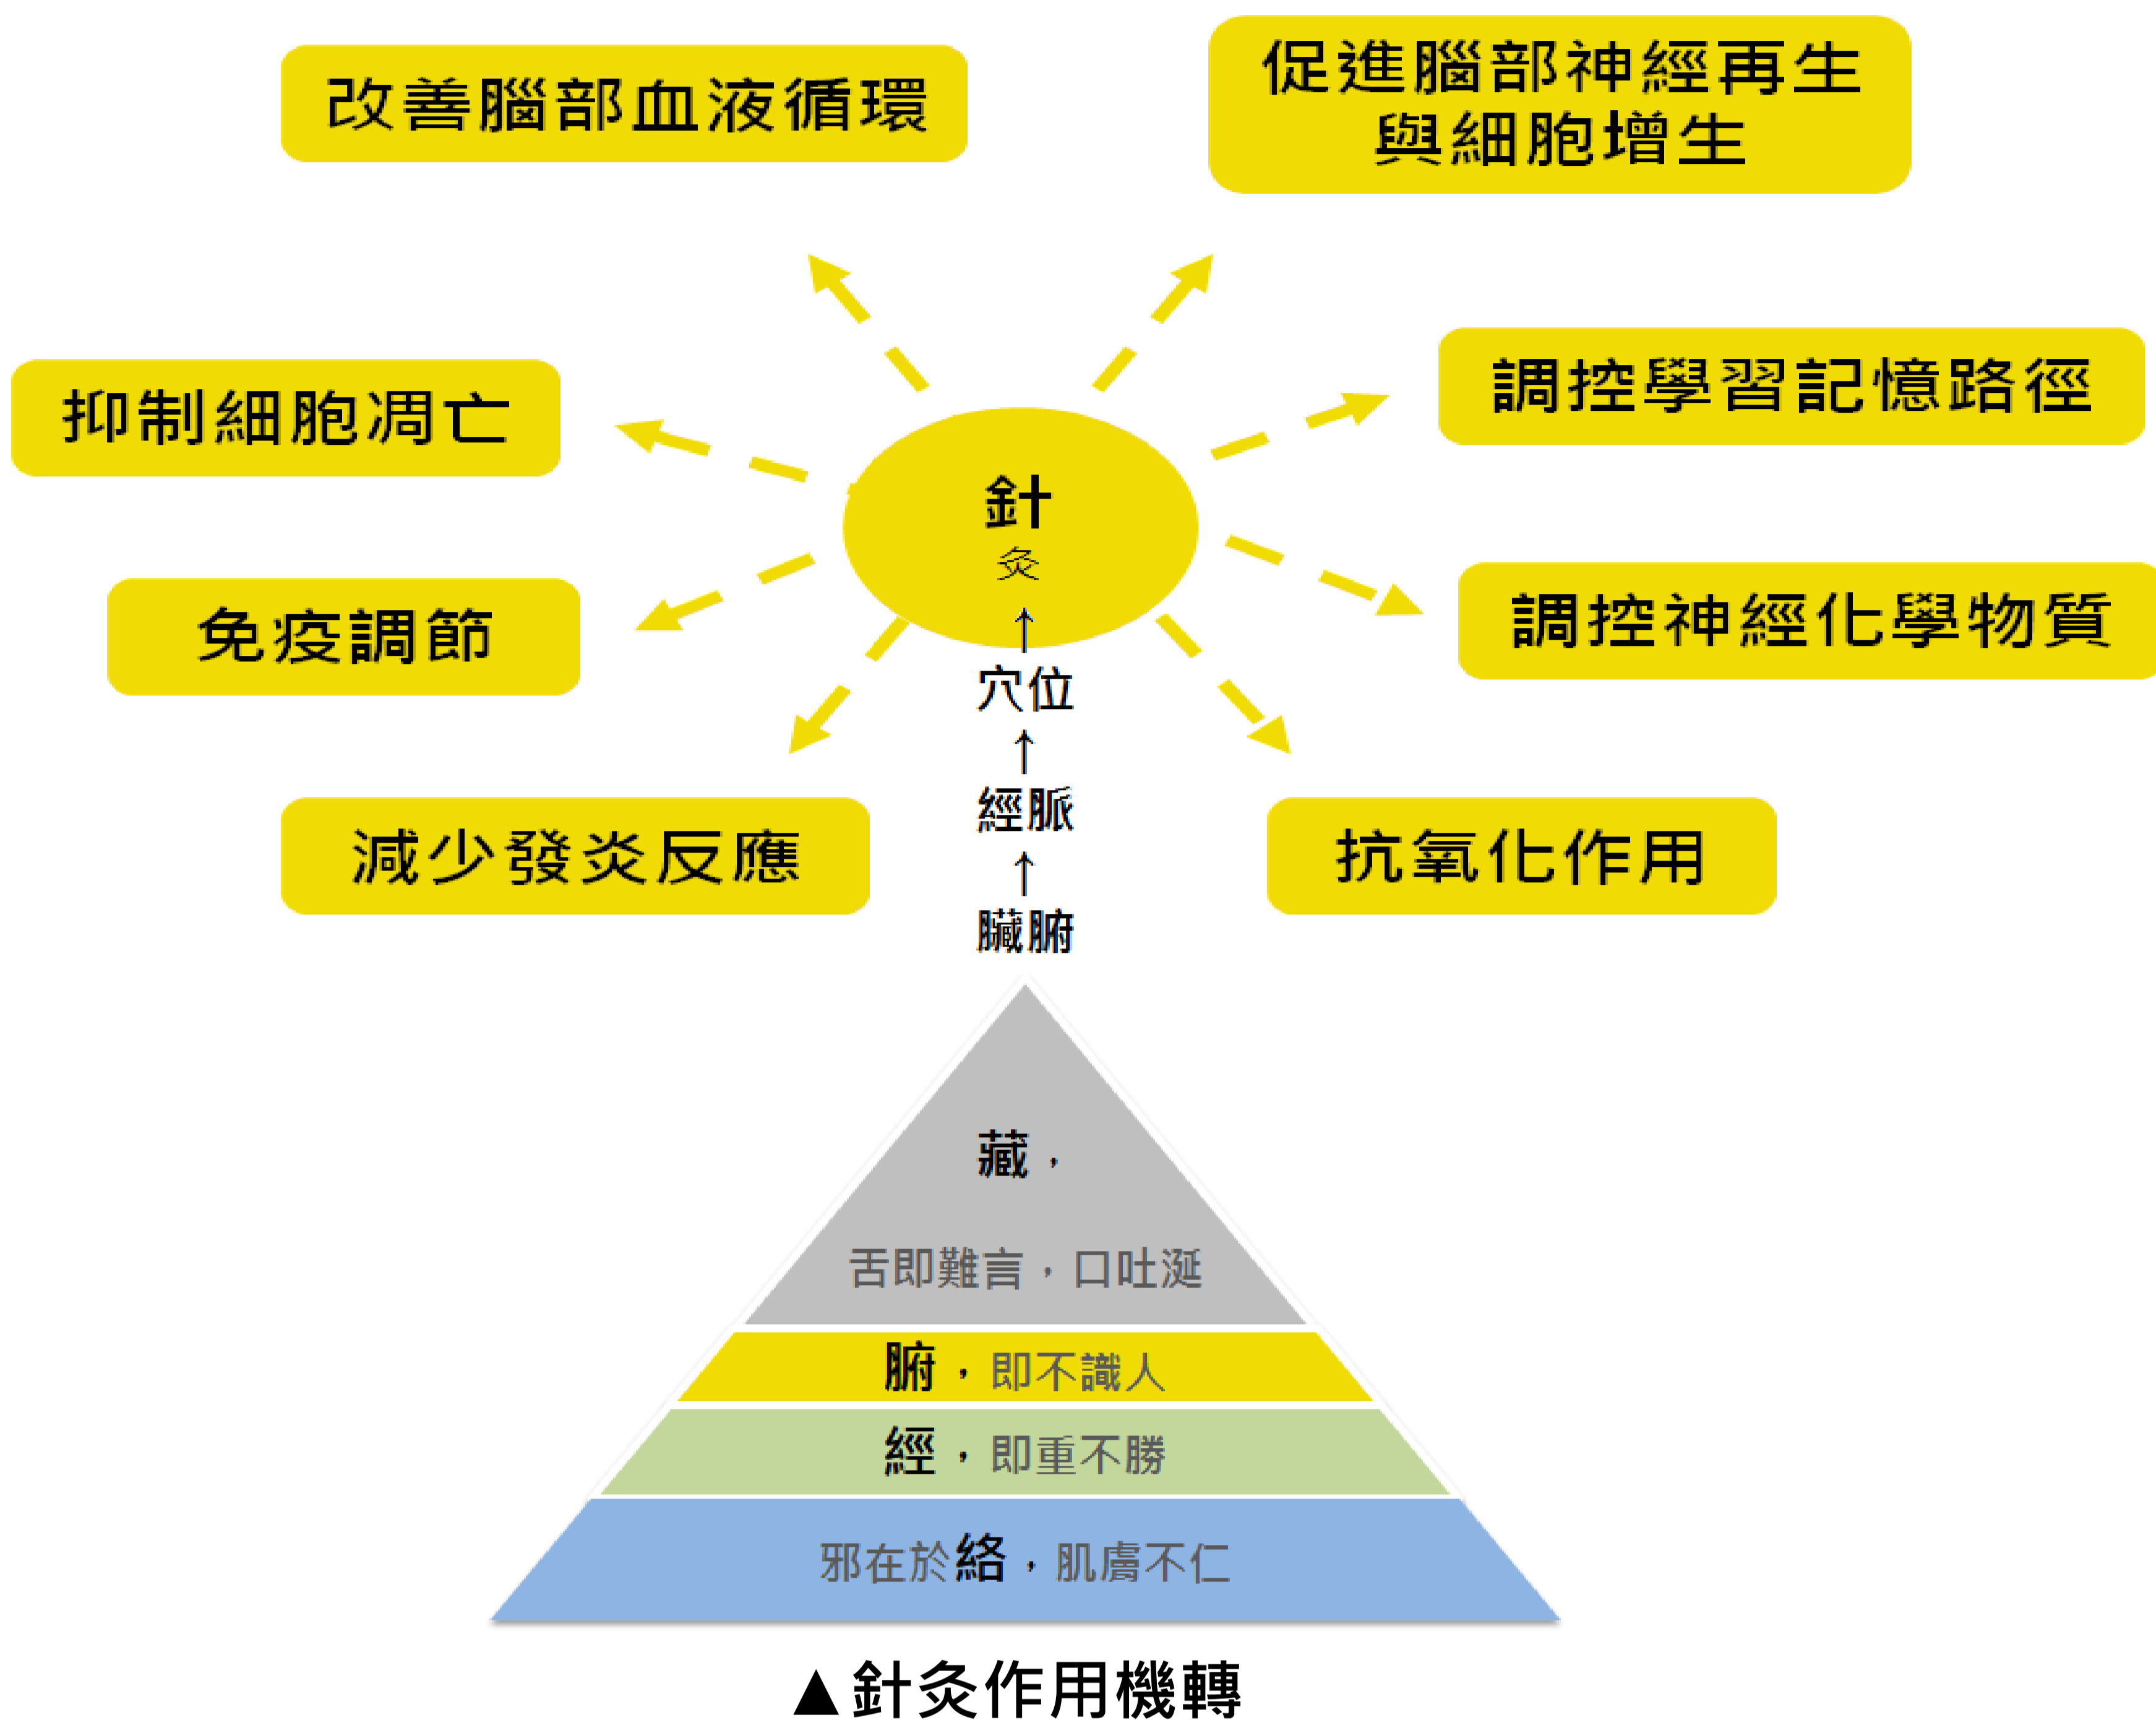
改善腦部血液循環

促進腦部神經再生與細胞增生

抑制細胞凋亡

調控學習記憶路徑

免疫調節

調控神經化學物質

減少發炎反應

抗氧化作用

針
灸
↑
穴位
↑
經脈
↑
臟腑

藏，

舌即難言，口吐涎

腑，即不識人

經，即重不勝

邪在於絡，肌膚不仁

▲針灸作用機轉